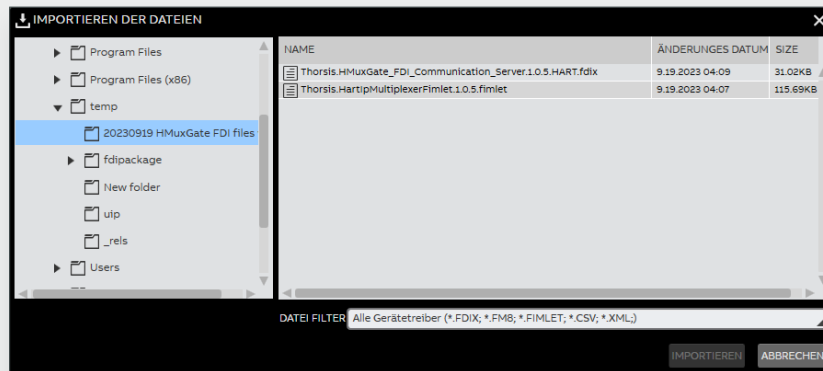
IMPORTIEREN DER DATEIEN

Program Files
Program Files (x86)
temp
20230919 HMuxGate FDI files
fdipackage
New folder
uip
_rels
Users

| NAME | ÄNDERUNGES DATUM | SIZE |
|---|---|---|
| Thorsis.HMuxGate_FDI_Communication_Server.1.0.5.HART.fdix | 9.19.2023 04:09 | 31.02KB |
| Thorsis.HartipMultiplexerFimlet.1.0.5.fimlet | 9.19.2023 04:07 | 115.69KB |

DATEI FILTER Alle Gerätetreiber (*.FDIX; *.FM8; *.FIMLET; *.CSV; *.XML;)

IMPORTIEREN ABBRECHEN